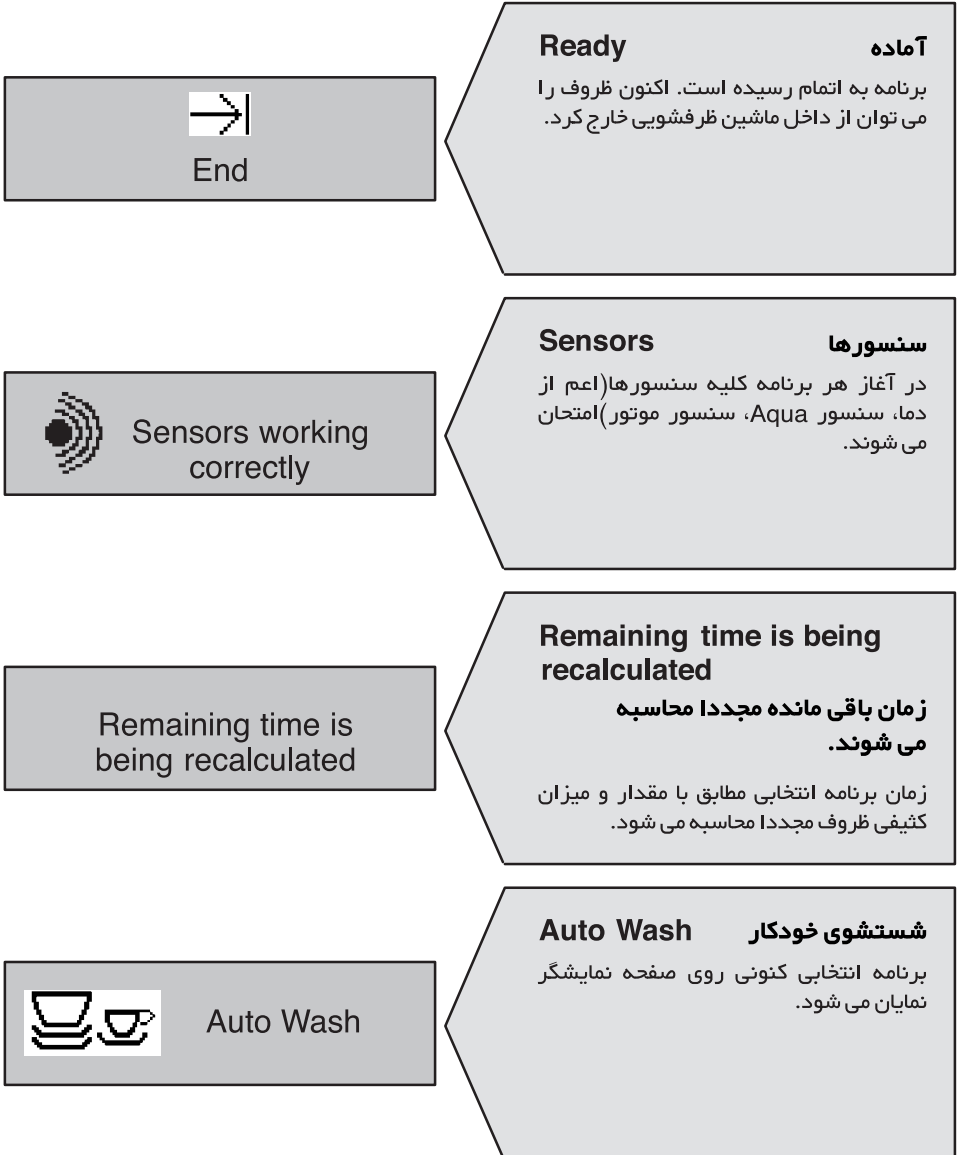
End

آماده Ready

برنامه به اتمام رسیده است. اکنون ظروف را می توان از داخل ماشین ظرفشویی خارج کرد.

Sensors working correctly

سنسورها Sensors

در آغاز هر برنامه کلیه سنسورها(اعم از دما، سنسور Aqua، سنسور موتور)امتحان می شوند.

Remaining time is being recalculated

Remaining time is being recalculated

زمان باقی مانده مجددا محاسبه می شوند.

زمان برنامه انتخابی مطابق با مقدار و میزان کثیفی ظروف مجددا محاسبه می شود.

Auto Wash

شستشوی خودکار Auto Wash

برنامه انتخابی کنونی روی صفحه نمایشگر نمایان می شود.